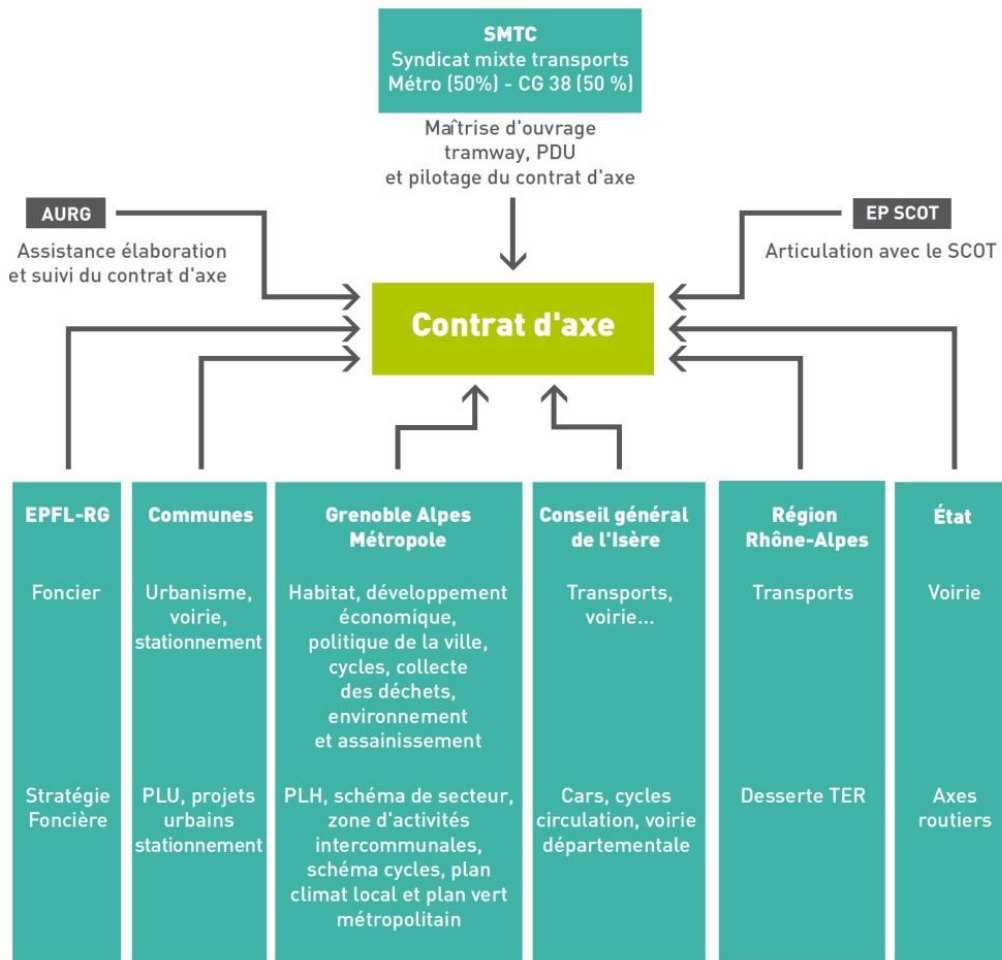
SMTC
Syndicat mixte transports
Métro (50%) - CG 38 (50 %)

Maîtrise d'ouvrage tramway, PDU et pilotage du contrat d'axe

AURG
Assistance élaboration et suivi du contrat d'axe

EP SCOT
Articulation avec le SCOT

Contrat d'axe

EPFL-RG
Foncier
Stratégie Foncière

Communes
Urbanisme, voirie, stationnement
PLU, projets urbains stationnement

Grenoble Alpes Métropole
Habitat, développement économique, politique de la ville, cycles, collecte des déchets, environnement et assainissement
PLH, schéma de secteur, zone d'activités intercommunales, schéma cycles, plan climat local et plan vert métropolitain

Conseil général de l'Isère
Transports, voirie...
Cars, cycles circulation, voirie départementale

Région Rhône-Alpes
Transports
Desserte TER

État
Voirie
Axes routiers